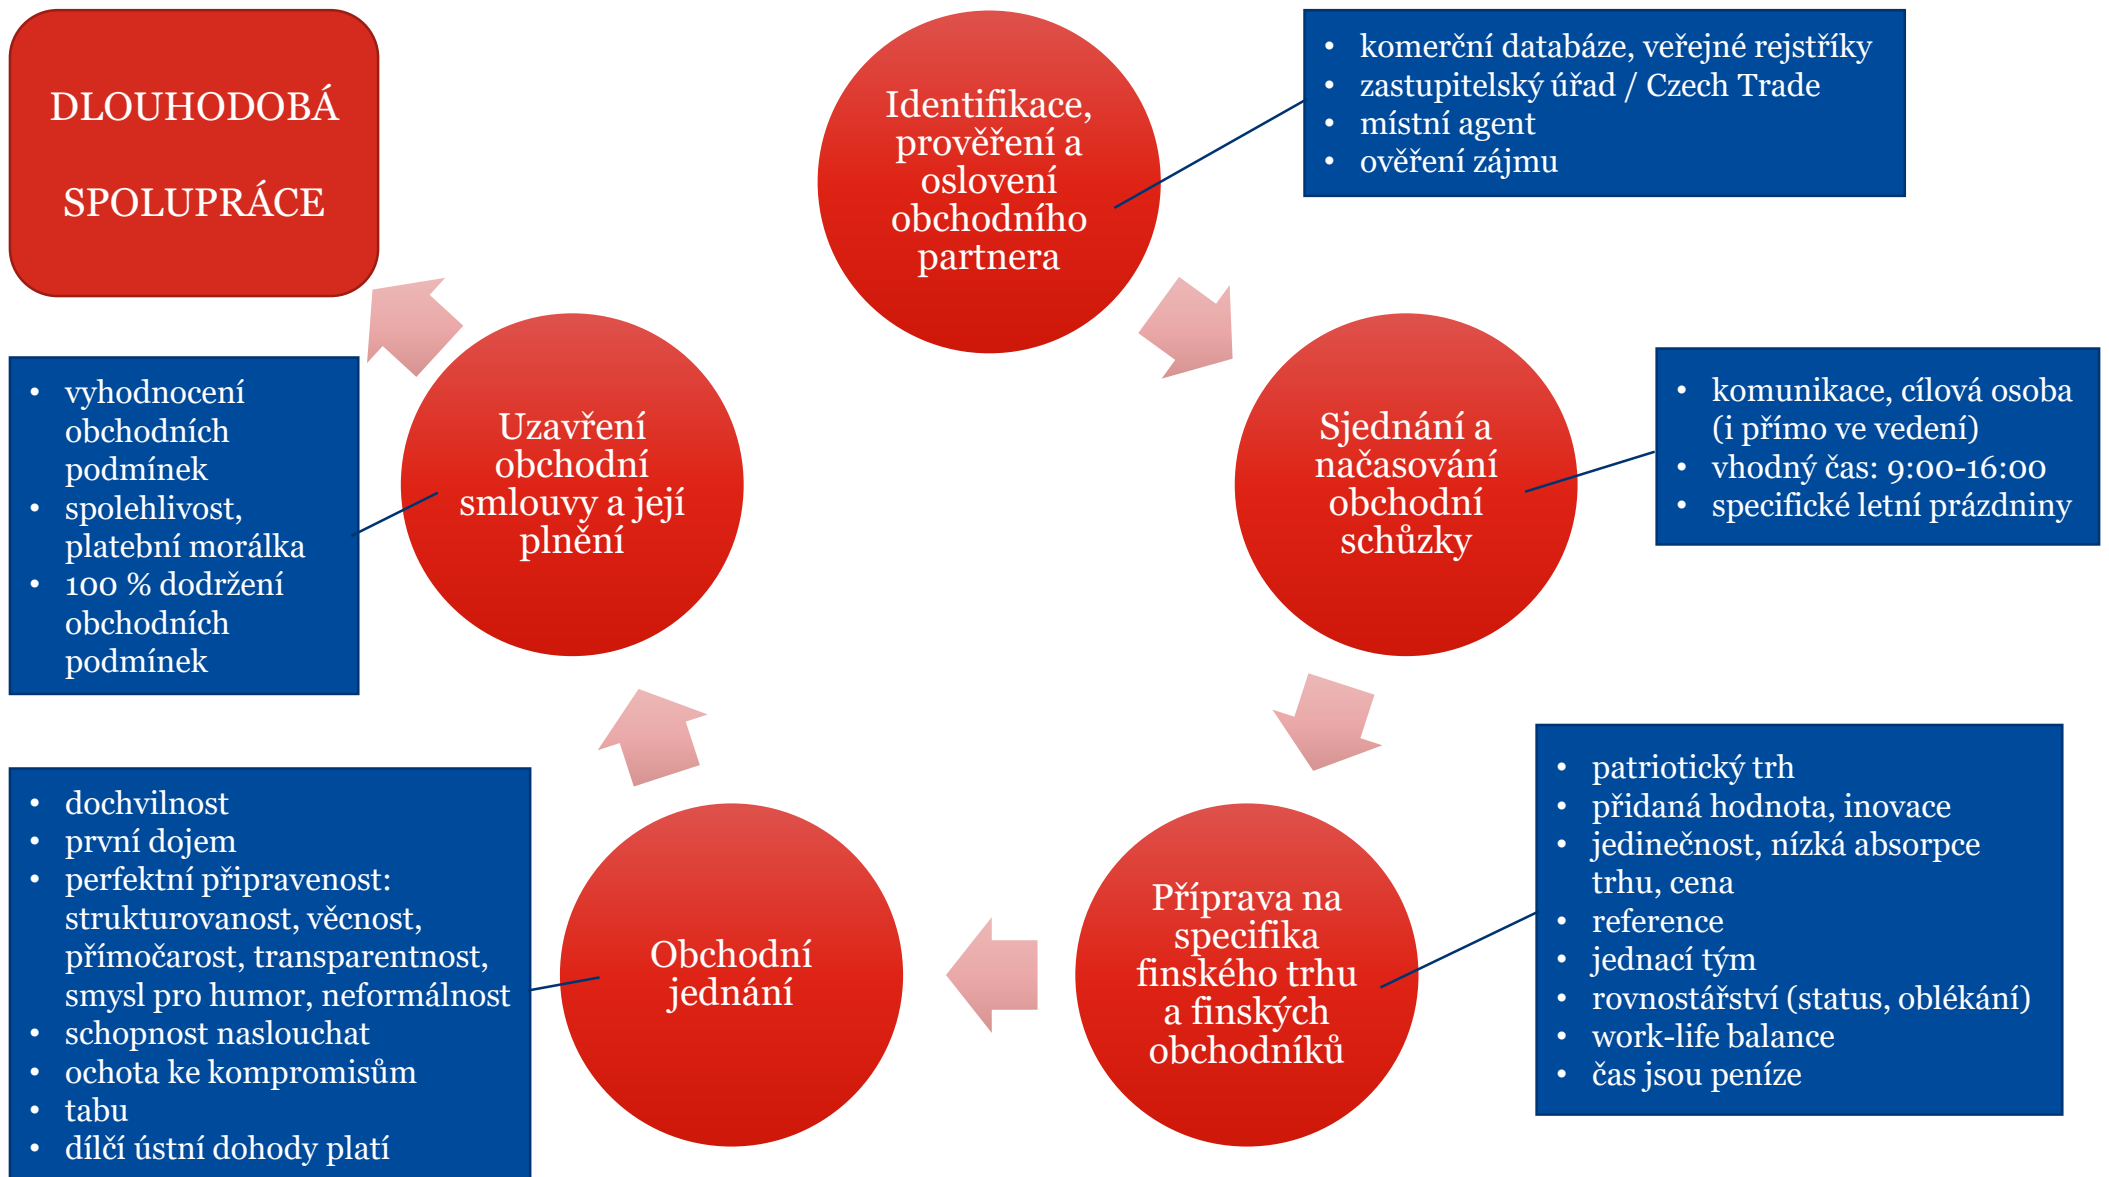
DLOUHODOBÁ

SPOLUPRÁCE

Identifikace, prověření a oslovení obchodního partnera

- komerční databáze, veřejné rejstříky
- zastupitelský úřad / Czech Trade
- místní agent
- ověření zájmu

Sjednání a načasování obchodní schůzky

- komunikace, cílová osoba (i přímo ve vedení)
- vhodný čas: 9:00-16:00
- specifické letní prázdniny

Příprava na specifika finského trhu a finských obchodníků

- patriotický trh
- přidaná hodnota, inovace
- jedinečnost, nízká absorpce trhu, cena
- reference
- jednací tým
- rovnostářství (status, oblékání)
- work-life balance
- čas jsou peníze

Obchodní jednání

- dochvilnost
- první dojem
- perfektní připravenost: strukturovanost, věcnost, přímočarost, transparentnost, smysl pro humor, neformálnost
- schopnost naslouchat
- ochota ke kompromisům
- tabu
- dílčí ústní dohody platí

Uzavření obchodní smlouvy a její plnění

- vyhodnocení obchodních podmínek
- spolehlivost, platební morálka
- 100 % dodržení obchodních podmínek